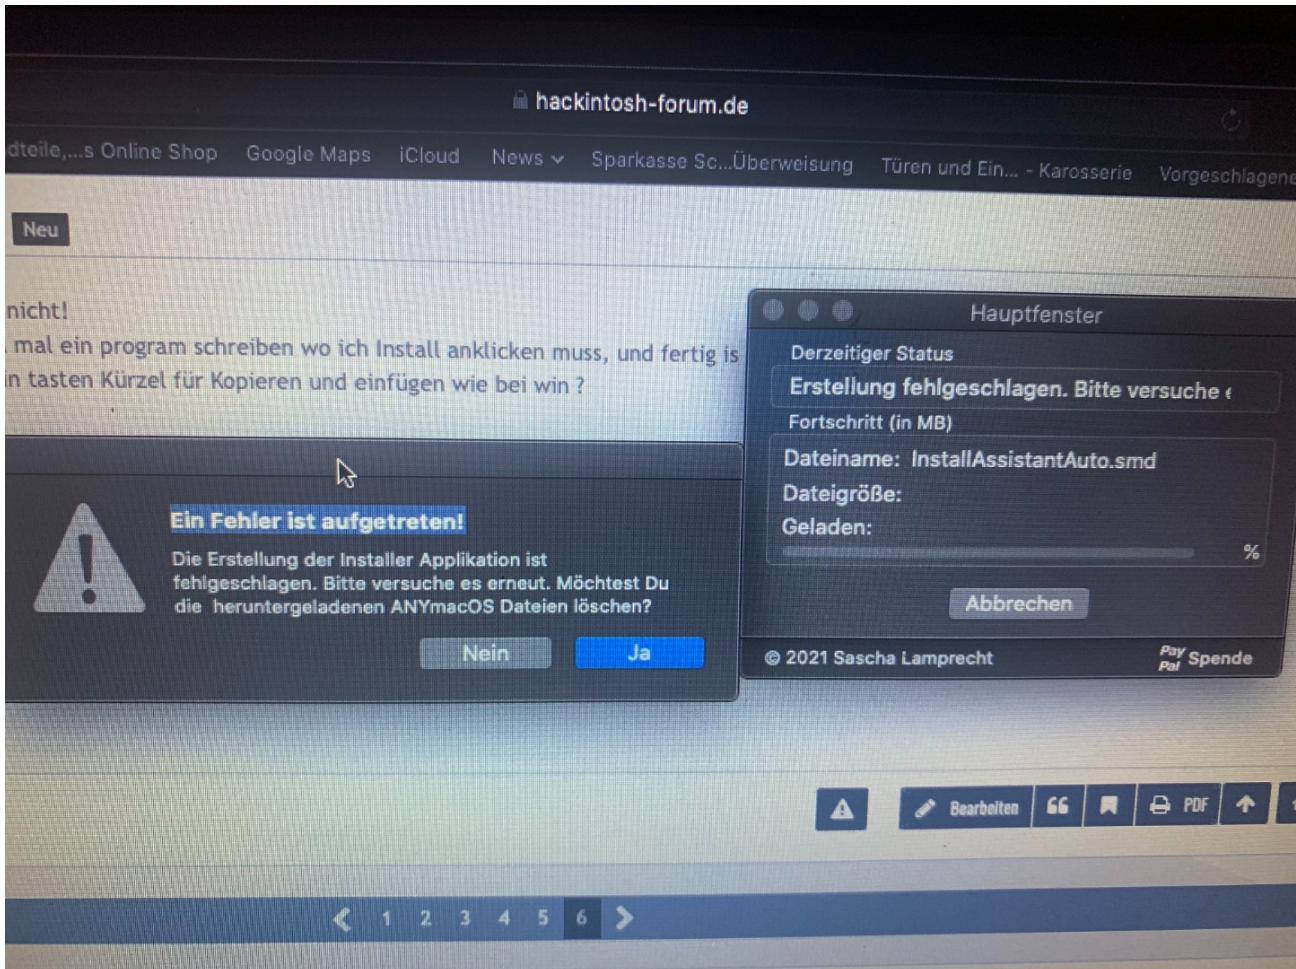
hackintosh-forum.de

dteile,...s Online Shop Google Maps iCloud News Sparkasse Sc...Überweisung Türen und Ein... - Karosserie Vorgeschlagene

Neu

nicht!
mal ein program schreiben wo ich Install anklicken muss, und fertig is
n tasten Kürzel für Kopieren und einfügen wie bei win ?

Hauptfenster

Derzeitiger Status

Erstellung fehlgeschlagen. Bitte versuche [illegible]

Fortschritt (in MB)

Dateiname: InstallAssistantAuto.smd

Dateigröße:

Geladen:

%

Abbrechen

© 2021 Sascha Lamprecht

PayPal Spende

Ein Fehler ist aufgetreten!

Die Erstellung der Installer Applikation ist fehlgeschlagen. Bitte versuche es erneut. Möchtest Du die heruntergeladenen ANYmacOS Dateien löschen?

Nein Ja

Bearbeiten PDF

1 2 3 4 5 6